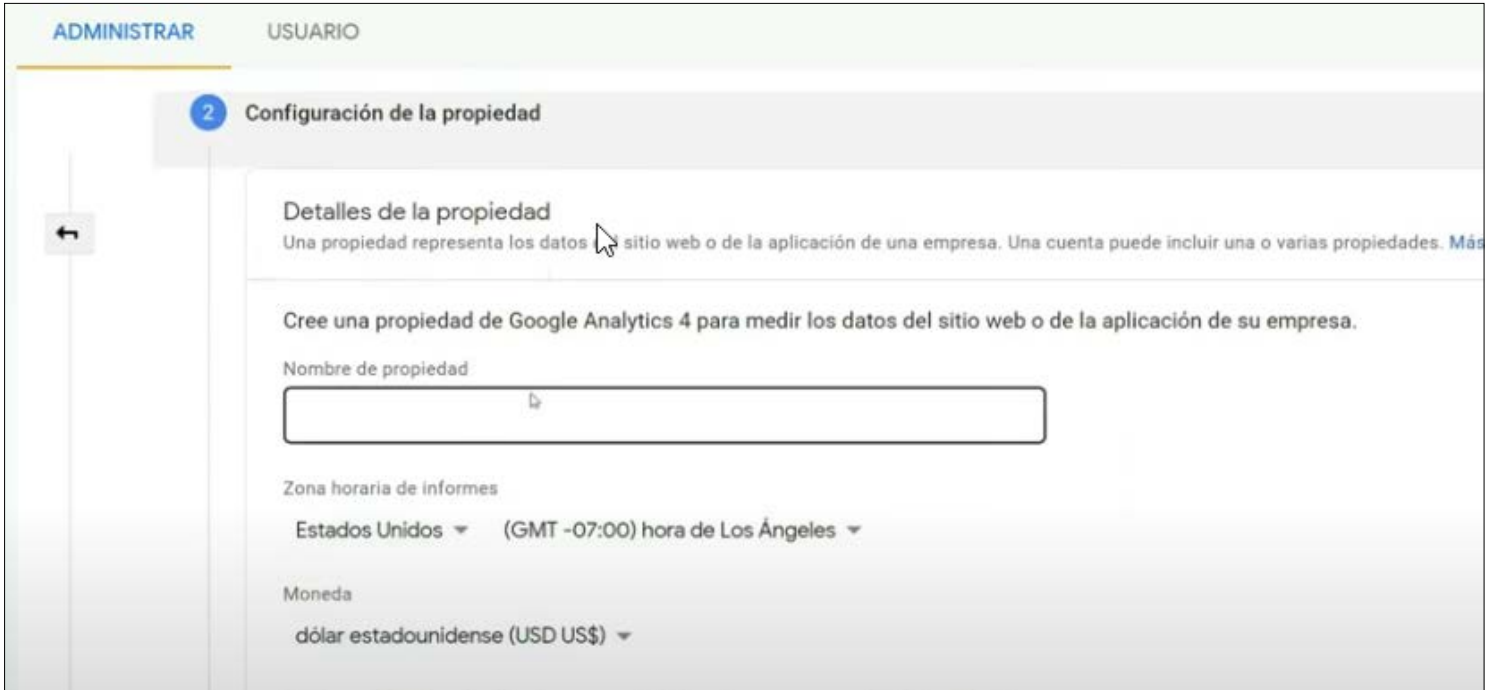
ADMINISTRAR USUARIO

2 Configuración de la propiedad

Detalles de la propiedad
Una propiedad representa los datos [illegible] sitio web o de la aplicación de una empresa. Una cuenta puede incluir una o varias propiedades. Más

Cree una propiedad de Google Analytics 4 para medir los datos del sitio web o de la aplicación de su empresa.

Nombre de propiedad

Zona horaria de informes
Estados Unidos (GMT -07:00) hora de Los Ángeles

Moneda
dólar estadounidense (USD US$)